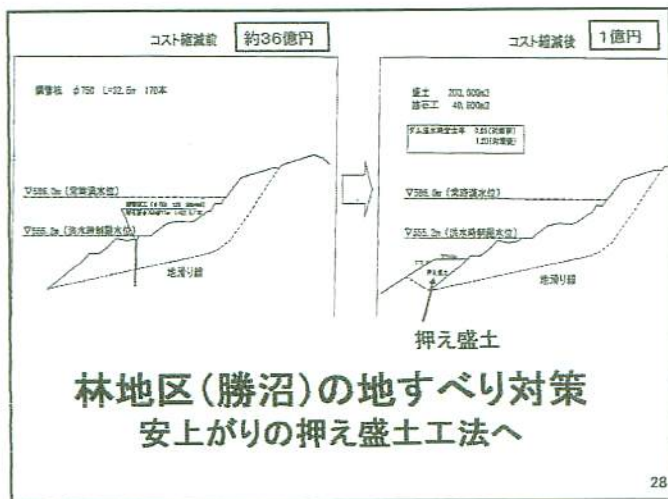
コスト縮減前 約36億円

鋼管杭 φ750 L=22.5m 170本

▽586.0m (常時満水位)

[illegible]

▽555.2m (洪水時制限水位)

地滑り線

コスト縮減後 1億円

盛土 203,600m3
捨石工 40,800m3

ダム湛水時安全率 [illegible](対策前)
1.20(対策後)

▽586.0m (常時満水位)

▽555.2m (洪水時制限水位)

押え盛土

地滑り線

押え盛土

林地区(勝沼)の地すべり対策
安上がりの押え盛土工法へ

28